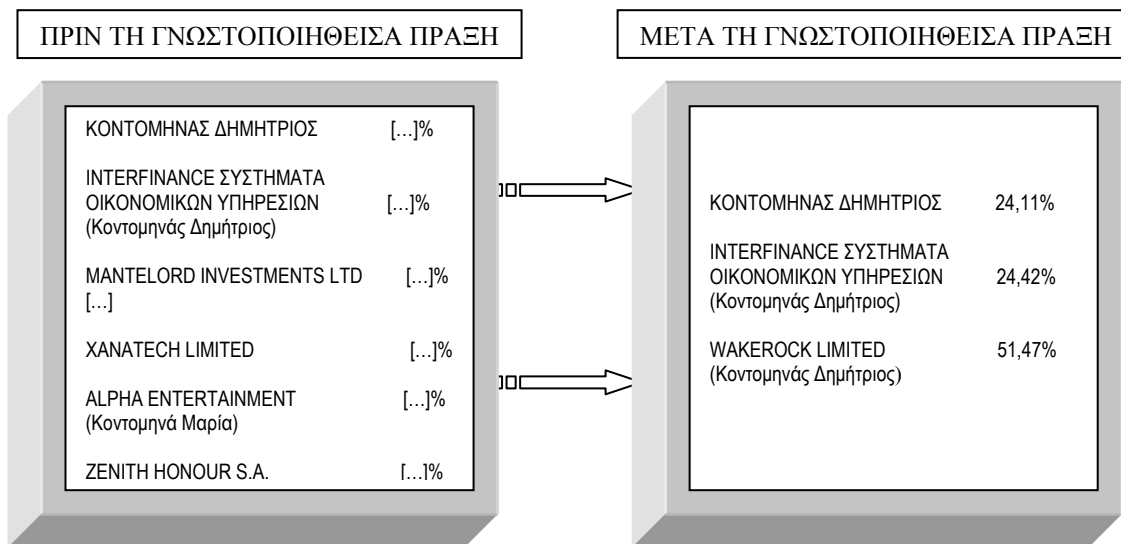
ΠΡΙΝ ΤΗ ΓΝΩΣΤΟΠΟΙΗΘΕΙΣΑ ΠΡΑΞΗ

ΚΟΝΤΟΜΗΝΑΣ ΔΗΜΗΤΡΙΟΣ […]%

INTERFINANCE ΣΥΣΤΗΜΑΤΑ ΟΙΚΟΝΟΜΙΚΩΝ ΥΠΗΡΕΣΙΩΝ (Κοντομηνάς Δημήτριος) […]%

MANTELORD INVESTMENTS LTD […]% […]

XANATECH LIMITED […]%

ALPHA ENTERTAINMENT (Κοντομηνά Μαρία) […]%

ZENITH HONOUR S.A. […]%

ΜΕΤΑ ΤΗ ΓΝΩΣΤΟΠΟΙΗΘΕΙΣΑ ΠΡΑΞΗ

ΚΟΝΤΟΜΗΝΑΣ ΔΗΜΗΤΡΙΟΣ 24,11%

INTERFINANCE ΣΥΣΤΗΜΑΤΑ ΟΙΚΟΝΟΜΙΚΩΝ ΥΠΗΡΕΣΙΩΝ (Κοντομηνάς Δημήτριος) 24,42%

WAKEROCK LIMITED (Κοντομηνάς Δημήτριος) 51,47%